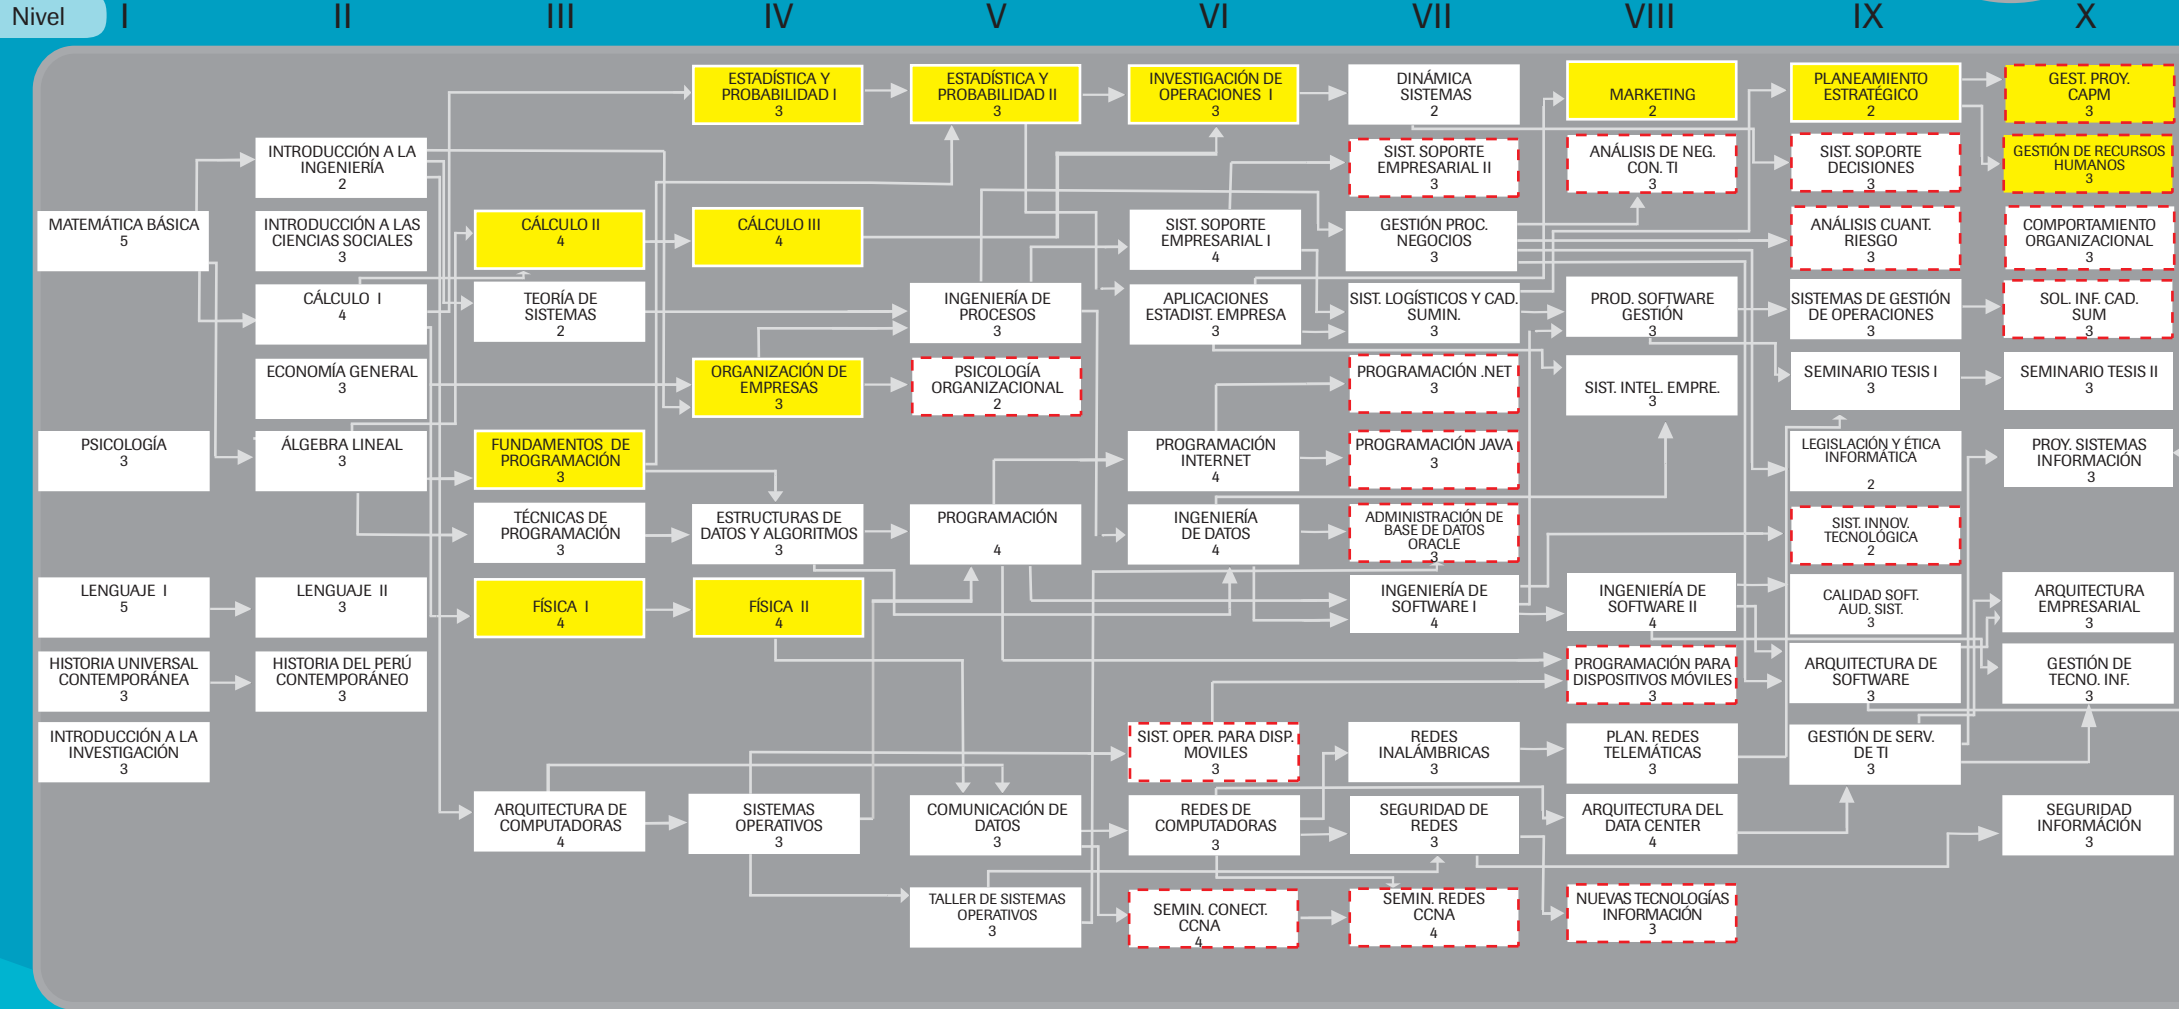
Nivel I II III IV V VI VII VIII IX X

MATEMÁTICA BÁSICA
5

PSICOLOGÍA
3

LENGUAJE I
5

HISTORIA UNIVERSAL CONTEMPORÁNEA
3

INTRODUCCIÓN A LA INVESTIGACIÓN
3

INTRODUCCIÓN A LA INGENIERÍA
2

INTRODUCCIÓN A LAS CIENCIAS SOCIALES
3

CÁLCULO I
4

ECONOMÍA GENERAL
3

ÁLGEBRA LINEAL
3

LENGUAJE II
3

HISTORIA DEL PERÚ CONTEMPORÁNEO
3

CÁLCULO II
4

TEORÍA DE SISTEMAS
2

FUNDAMENTOS DE PROGRAMACIÓN
3

TÉCNICAS DE PROGRAMACIÓN
3

FÍSICA I
4

ARQUITECTURA DE COMPUTADORAS
4

ESTADÍSTICA Y PROBABILIDAD I
3

CÁLCULO III
4

ORGANIZACIÓN DE EMPRESAS
3

ESTRUCTURAS DE DATOS Y ALGORITMOS
3

FÍSICA II
4

SISTEMAS OPERATIVOS
3

ESTADÍSTICA Y PROBABILIDAD II
3

INGENIERÍA DE PROCESOS
3

PSICOLOGÍA ORGANIZACIONAL
2

PROGRAMACIÓN
4

COMUNICACIÓN DE DATOS
3

TALLER DE SISTEMAS OPERATIVOS
3

INVESTIGACIÓN DE OPERACIONES I
3

SIST. SOPORTE EMPRESARIAL I
4

APLICACIONES ESTADIST. EMPRESA
3

PROGRAMACIÓN INTERNET
4

INGENIERÍA DE DATOS
4

SIST. OPER. PARA DISP. MOVILES
3

REDES DE COMPUTADORAS
3

SEMIN. CONECT. CCNA
4

DINÁMICA SISTEMAS
2

SIST. SOPORTE EMPRESARIAL II
3

GESTIÓN PROC. NEGOCIOS
3

SIST. LOGÍSTICOS Y CAD. SUMIN.
3

PROGRAMACIÓN .NET
3

PROGRAMACIÓN JAVA
3

ADMINISTRACIÓN DE BASE DE DATOS ORACLE
3

INGENIERÍA DE SOFTWARE I
4

REDES INALÁMBRICAS
3

SEGURIDAD DE REDES
3

SEMIN. REDES CCNA
4

MARKETING
2

ANÁLISIS DE NEG. CON. TI
3

PROD. SOFTWARE GESTIÓN
3

SIST. INTEL. EMPRE.
3

INGENIERÍA DE SOFTWARE II
4

PROGRAMACIÓN PARA DISPOSITIVOS MÓVILES
3

PLAN. REDES TELEMÁTICAS
3

ARQUITECTURA DEL DATA CENTER
4

NUEVAS TECNOLOGÍAS INFORMACIÓN
3

PLANEAMIENTO ESTRATÉGICO
2

SIST. SOPORTE DECISIONES
3

ANÁLISIS CUANT. RIESGO
3

SISTEMAS DE GESTIÓN DE OPERACIONES
3

SEMINARIO TESIS I
3

LEGISLACIÓN Y ÉTICA INFORMÁTICA
2

SIST. INNOV. TECNOLÓGICA
2

CALIDAD SOFT. AUD. SIST.
3

ARQUITECTURA DE SOFTWARE
3

GESTIÓN DE SERV. DE TI
3

GEST. PROY. CAPM
3

GESTIÓN DE RECURSOS HUMANOS
3

COMPORTAMIENTO ORGANIZACIONAL
3

SOL. INF. CAD. SUM
3

SEMINARIO TESIS II
3

PROY. SISTEMAS INFORMACIÓN
3

ARQUITECTURA EMPRESARIAL
3

GESTIÓN DE TECNO. INF.
3

SEGURIDAD INFORMACIÓN
3